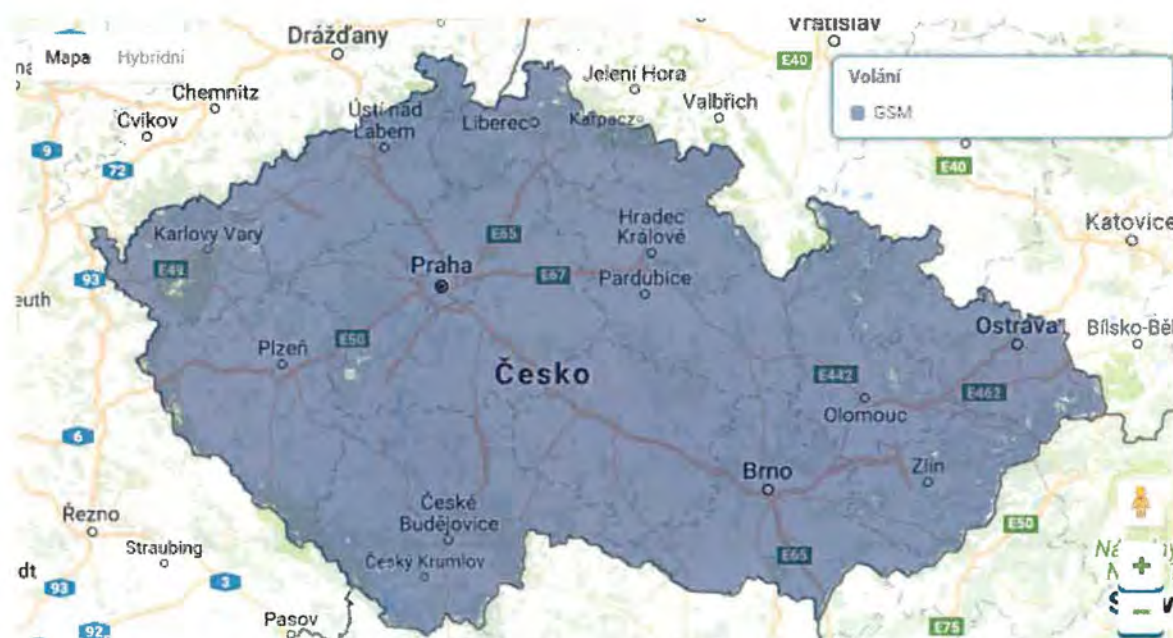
Mapa Hybridní

Volání
GSM

Drážďany
Vratislav
Jelení Hora
Valbřich
Chemnitz
Cvikov
Ústí nad Labem
Liberec
Karpacz
E40
E40
9
72
Karlovy Vary
E48
93
Praha
E55
E67
Hradec Králové
Pardubice
Katovice
euth
Plzeň
E50
Česko
Ostrava
Bílsko-Bě
E442
E462
Olomouc
6
Zlín
Brno
Řezno
Straubing
České Budějovice
Český Krumlov
E65
E50
dt
93
3
Pasov
92
E75
+
-